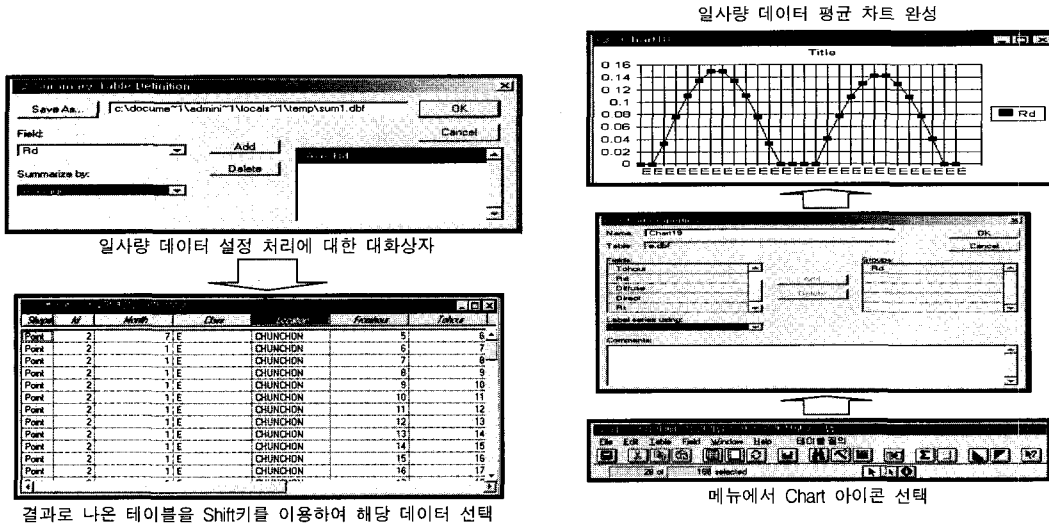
일사량 데이터 평균 차트 완성

Summarize Table Definition

Save As... c:\docume~1\admini~1\locals~1\temp\sum1.dbf

OK

Cancel

Field:

Rd

Add

Delete

Summarize by:

일사량 데이터 설정 처리에 대한 대화상자

| Shape | Id | Month | Date | Location | Fromhour | Tohour |
|---|---|---|---|---|---|---|
| Point | 2 | 7 | E | CHUNCHON | 5 | 6 |
| Point | 2 | 1 | E | CHUNCHON | 6 | 7 |
| Point | 2 | 1 | E | CHUNCHON | 7 | 8 |
| Point | 2 | 1 | E | CHUNCHON | 8 | 9 |
| Point | 2 | 1 | E | CHUNCHON | 9 | 10 |
| Point | 2 | 1 | E | CHUNCHON | 10 | 11 |
| Point | 2 | 1 | E | CHUNCHON | 11 | 12 |
| Point | 2 | 1 | E | CHUNCHON | 12 | 13 |
| Point | 2 | 1 | E | CHUNCHON | 13 | 14 |
| Point | 2 | 1 | E | CHUNCHON | 14 | 15 |
| Point | 2 | 1 | E | CHUNCHON | 15 | 16 |
| Point | 2 | 1 | E | CHUNCHON | 16 | 17 |

결과로 나온 테이블을 Shift키를 이용하여 해당 데이터 선택

Chart1

Title

0.16
0.14
0.12
0.1
0.08
0.06
0.04
0.02
0

Rd

Name: Chart19

Table: re.dbf

OK

Cancel

Fields:

Tohour

Rd

Diffuse

Direct

Rt

Add

Delete

Groups:

Rd

Label series using:

Comments:

File Edit Table Field Window Help 테이블 윈도

20 of 168 selected

메뉴에서 Chart 아이콘 선택